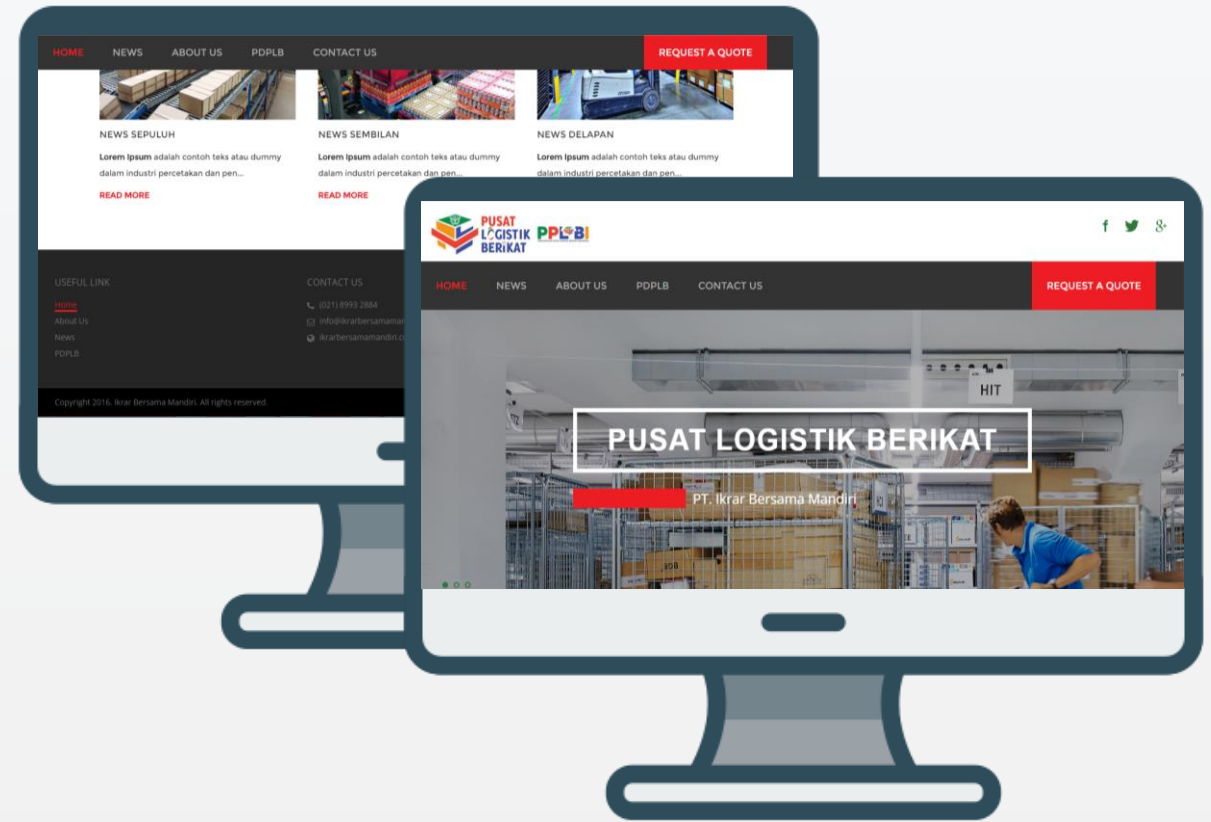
HOME NEWS ABOUT US PDPLB CONTACT US REQUEST A QUOTE

NEWS SEPULUH

**Lorem Ipsum** adalah contoh teks atau dummy dalam industri percetakan dan pen...

READ MORE

NEWS SEMBILAN

**Lorem Ipsum** adalah contoh teks atau dummy dalam industri percetakan dan pen...

READ MORE

NEWS DELAPAN

**Lorem Ipsum** adalah contoh teks atau dummy dalam industri percetakan dan pen...

USEFUL LINK

Home
About Us
News
PDPLB

CONTACT US

(021) 8993 2884
info@ikrarbersamaman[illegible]
ikrarbersamamandiri.c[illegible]

Copyright 2016. Ikrar Bersama Mandiri. All rights reserved.

PUSAT LOGISTIK BERIKAT PPLBI

HOME NEWS ABOUT US PDPLB CONTACT US REQUEST A QUOTE

HIT

PUSAT LOGISTIK BERIKAT

PT. Ikrar Bersama Mandiri